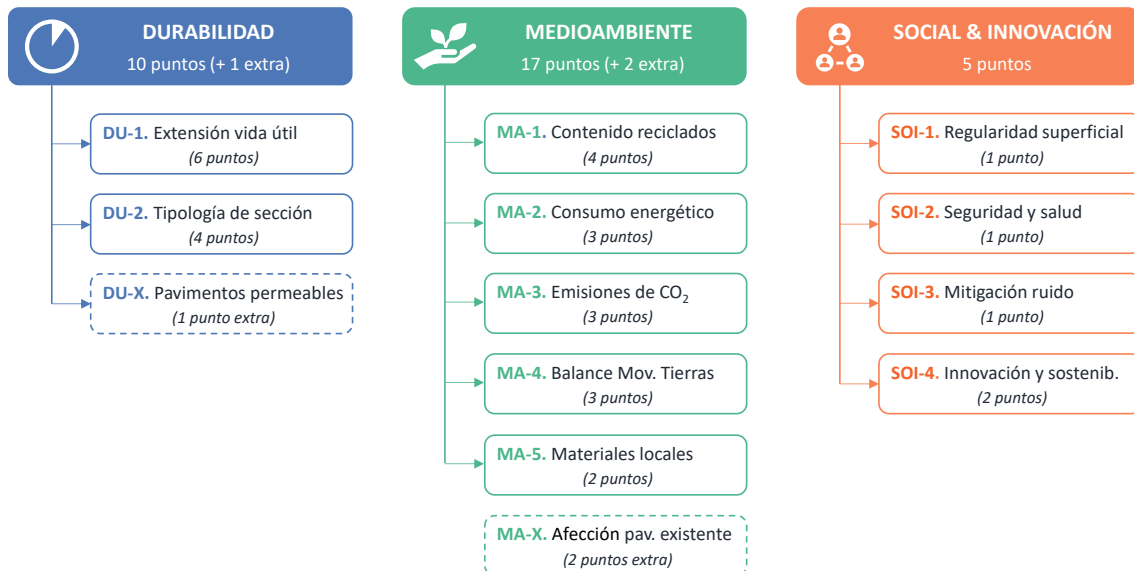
DURABILIDAD
10 puntos (+ 1 extra)

DU-1. Extensión vida útil
(6 puntos)

DU-2. Tipología de sección
(4 puntos)

DU-X. Pavimentos permeables
(1 punto extra)

MEDIOAMBIENTE
17 puntos (+ 2 extra)

MA-1. Contenido reciclados
(4 puntos)

MA-2. Consumo energético
(3 puntos)

MA-3. Emisiones de $CO_2$
(3 puntos)

MA-4. Balance Mov. Tierras
(3 puntos)

MA-5. Materiales locales
(2 puntos)

MA-X. Afección pav. existente
(2 puntos extra)

SOCIAL & INNOVACIÓN
5 puntos

SOI-1. Regularidad superficial
(1 punto)

SOI-2. Seguridad y salud
(1 punto)

SOI-3. Mitigación ruido
(1 punto)

SOI-4. Innovación y sostenib.
(2 puntos)